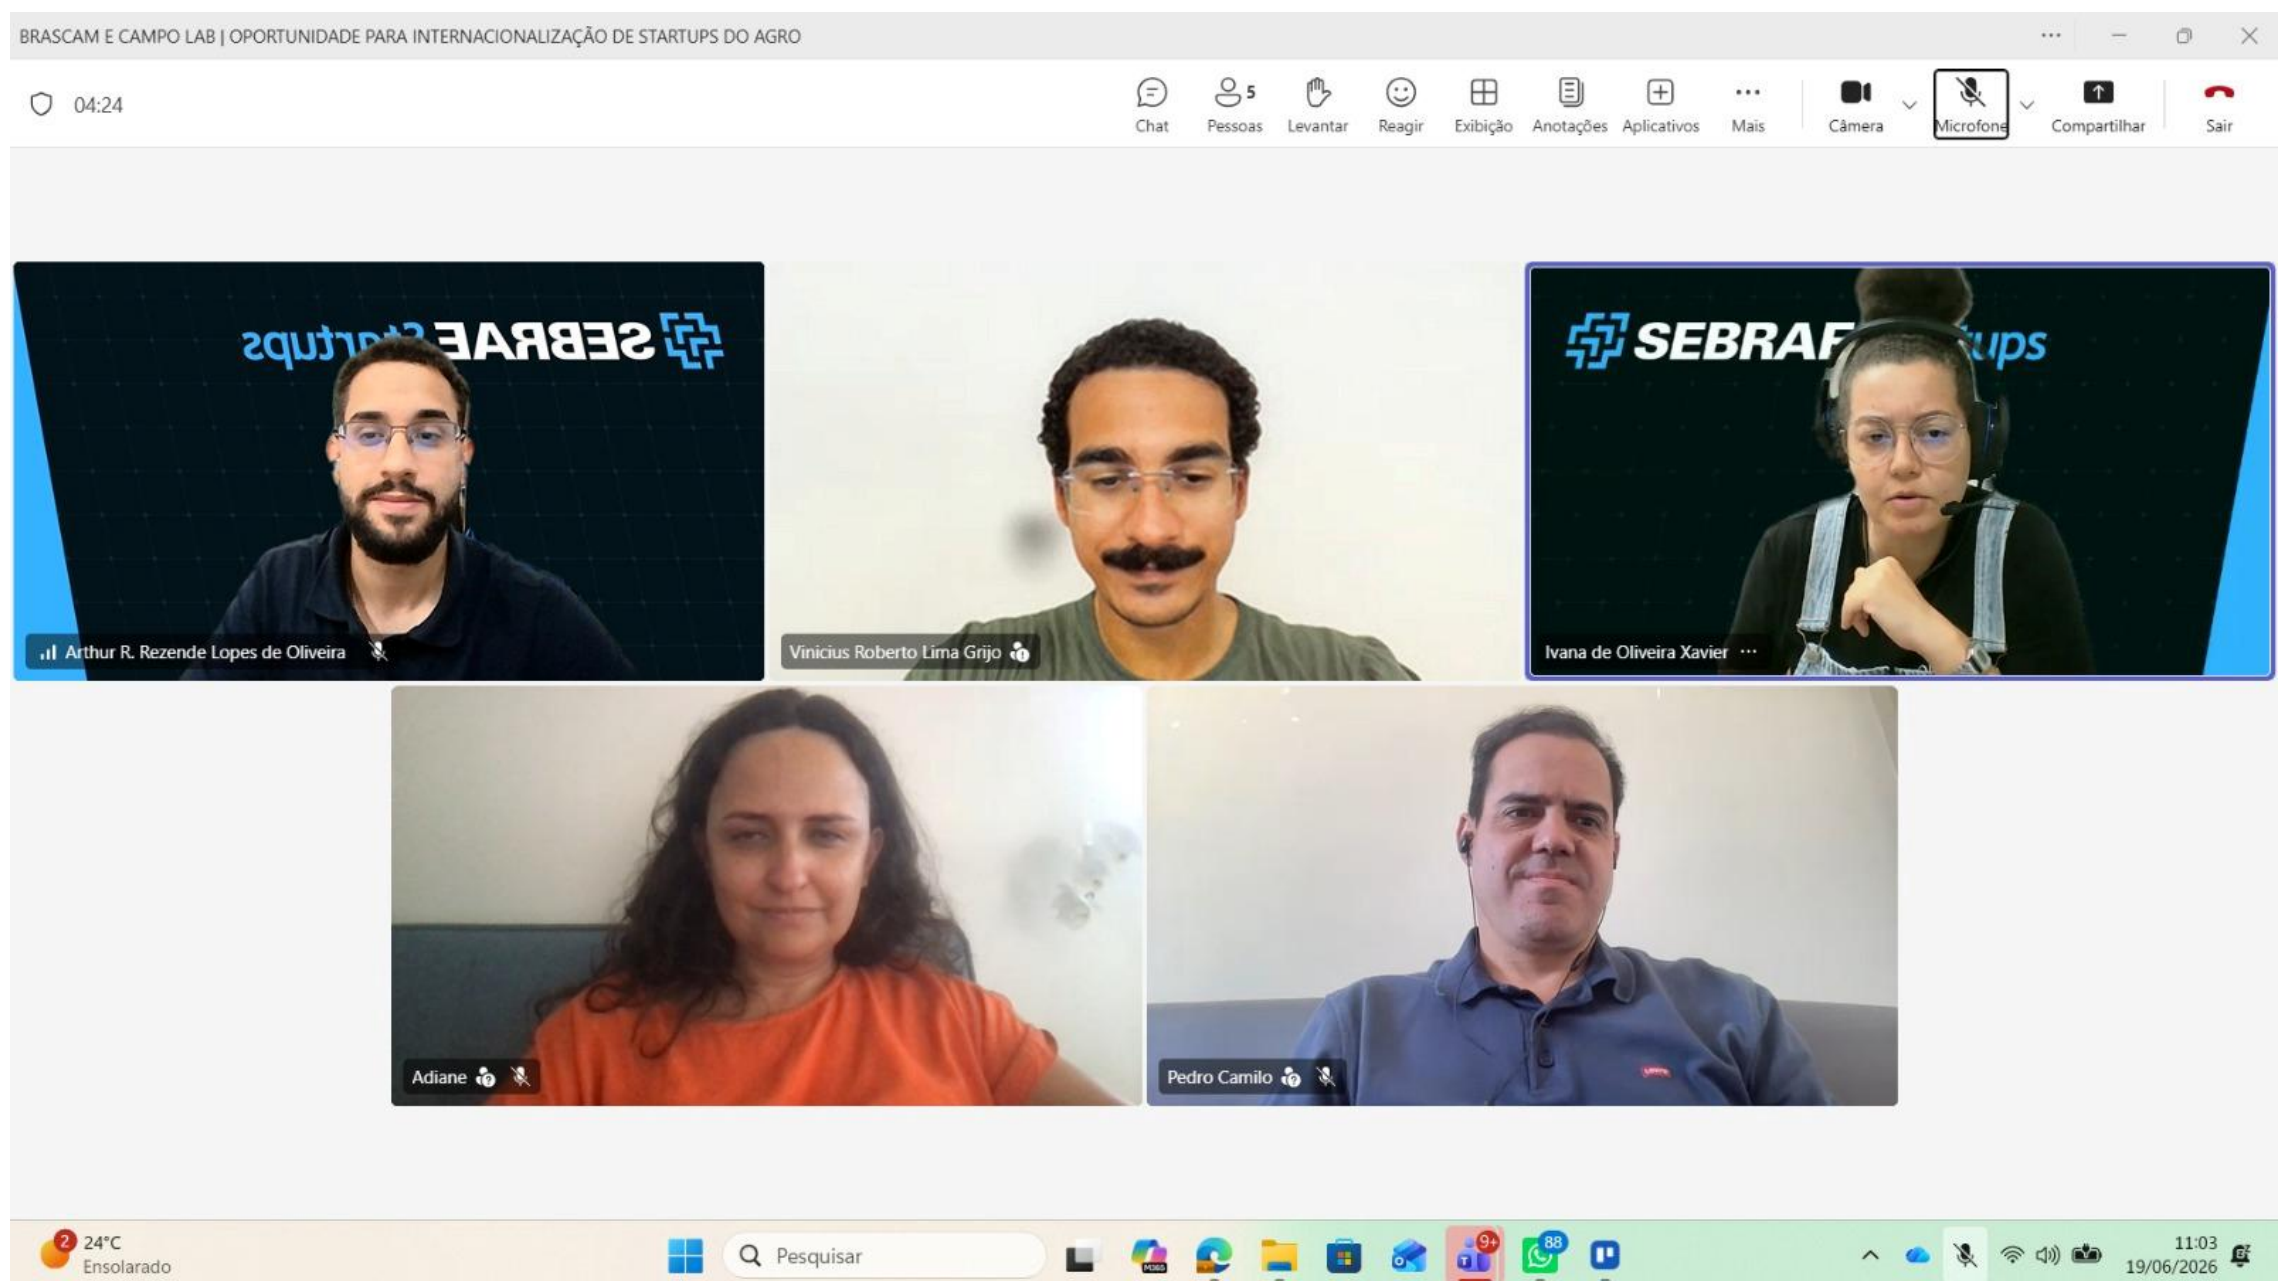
BRASCAM E CAMPO LAB | OPORTUNIDADE PARA INTERNACIONALIZAÇÃO DE STARTUPS DO AGRO

04:24

Chat
5
Pessoas
Levantar
Reagir
Exibição
Anotações
Aplicativos
Mais
Câmera
Microfone
Compartilhar
Sair

SEBRAE Startups
Arthur R. Rezende Lopes de Oliveira

Vinicius Roberto Lima Grijo

SEBRAE Startups
Ivana de Oliveira Xavier

Adiane

Pedro Camilo

2
24°C
Ensolarado
Pesquisar
9+
88
11:03
19/06/2026